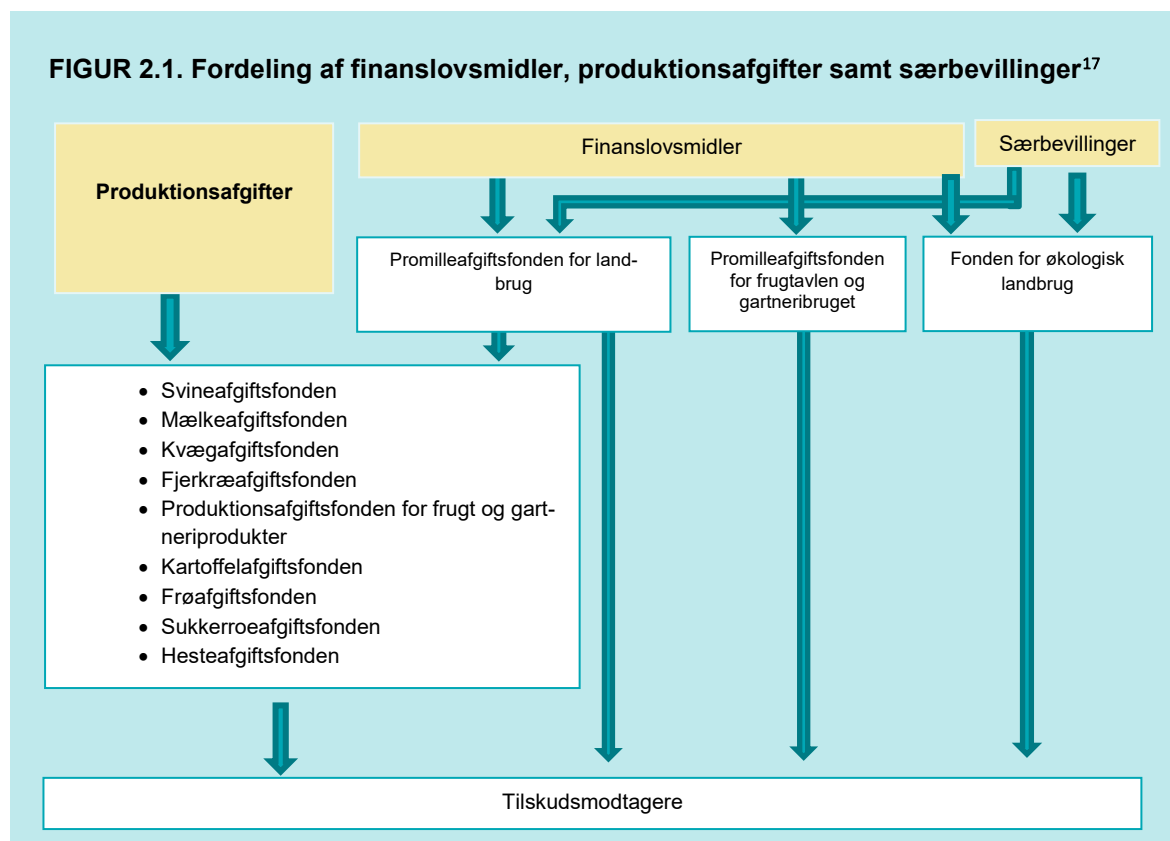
FIGUR 2.1. Fordeling af finanslovsmidler, produktionsafgifter samt særbevillinger$^{17}$

Produktionsafgifter

Finanslovsmidler

Særbevillinger

Promilleafgiftsfonden for landbrug

Promilleafgiftsfonden for frugtavlen og gartneribruget

Fonden for økologisk landbrug

- Svineafgiftsfonden
- Mælkeafgiftsfonden
- Kvægafgiftsfonden
- Fjerkræafgiftsfonden
- Produktionsafgiftsfonden for frugt og gartneriprodukter
- Kartoffelafgiftsfonden
- Frøafgiftsfonden
- Sukkerroeafgiftsfonden
- Hesteafgiftsfonden

Tilskudsmodtagere